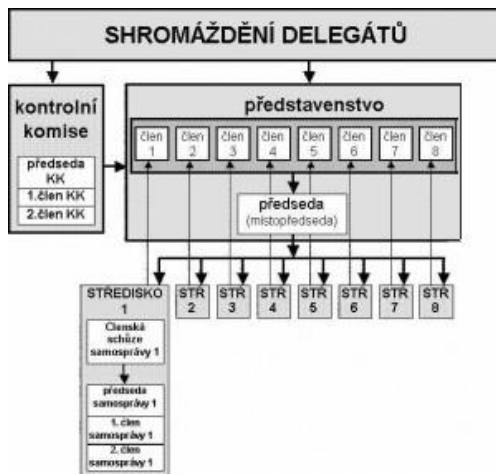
SHROMÁŽDĚNÍ DELEGÁTŮ

kontrolní komise

předseda KK

1.člen KK

2.člen KK

představenstvo

člen 1

člen 2

člen 3

člen 4

člen 5

člen 6

člen 7

člen 8

předseda (místopředseda)

STŘEDISKO 1

STR 2

STR 3

STR 4

STR 5

STR 6

STR 7

STR 8

Členská schůze samosprávy 1

předseda samosprávy 1

1. člen samosprávy 1

2. člen samosprávy 1